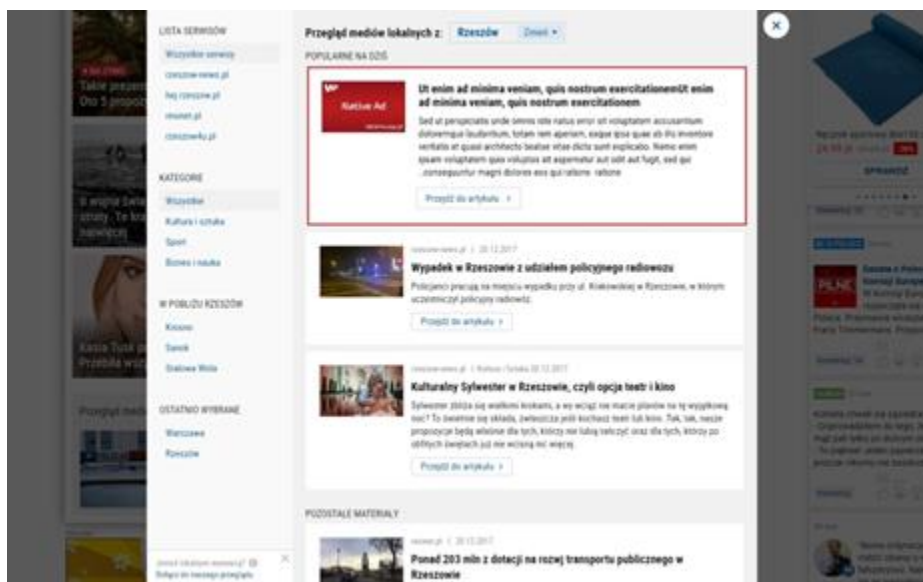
LISTA SERWISÓW

Wszystkie serwisy

rzeszow-news.pl

hej.rzeszow.pl

nowiny24.pl

rzeszowfm.pl

KATEGORIE

Wszystkie

Kultura i sztuka

Sport

Biznes i nauka

W POBLIŻU RZESZÓW

Krosno

Sanok

Stalowa Wola

OSTATNIO WYBRANE

Warszawa

Rzeszów

Przegląd mediów lokalnych z: Rzeszów Dzień

POPULARNE NA DZIŚ

Native Ad

Ut enim ad minima veniam, quis nostrum exercitationemUt enim ad minima veniam, quis nostrum exercitationem

Sed ut perspiciatis unde omnis iste natus error sit voluptatem accusantium doloremque laudantium, totam rem aperiam, eaque ipsa quae ab illo inventore veritatis et quasi architecto beatae vitae dicta sunt explicabo. Nemo enim ipsam voluptatem quia voluptas sit aspernatur aut odit aut fugit, sed qui consequuntur magni dolores eos qui ratione ratione

Przejdź do artykułu >

rzeszow-news.pl | 20.12.2017

Wypadek w Rzeszowie z udziałem policyjnego radiowozu

Policjanci pracują na miejscu wypadku przy ul. Krakowskiej w Rzeszowie, w którym uczestniczył policyjny radiowóz.

Przejdź do artykułu >

rzeszow-news.pl | Kultura i Sztuka 20.12.2017

Kulturalny Sylwester w Rzeszowie, czyli opcja teatr i kino

Sylwester zbliża się wielkimi krokami, a wy wciąż nie macie planów na tę wyjątkową noc? To świetnie się składa, zwłaszcza jeśli kochacie teatr lub kino. Tak, tak, nasze propozycje będą właśnie dla tych, którzy nie lubią tańczyć oraz dla tych, którzy po obfitych świętach już nie wcisną nic więcej.

Przejdź do artykułu >

POZOSTAŁE MATERIAŁY

nowiny.pl | 20.12.2017

Ponad 203 mln z dotacji na rozwój transportu publicznego w Rzeszowie

SPRAWDŹ